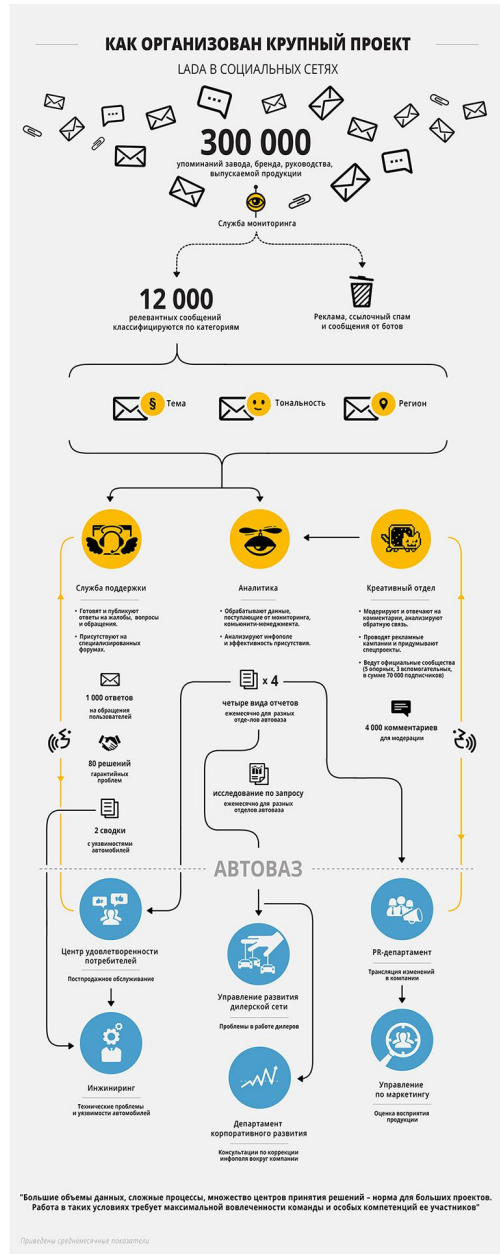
КАК ОРГАНИЗОВАН КРУПНЫЙ ПРОЕКТ

LADA В СОЦИАЛЬНЫХ СЕТЯХ

300 000
упоминаний завода, бренда, руководства, выпускаемой продукции

Служба мониторинга

12 000
релевантных сообщений классифицируются по категориям

Реклама, ссылочный спам и сообщения от ботов

Тема

Тональность

Регион

Служба поддержки

• Готовят и публикуют ответы на жалобы, вопросы и обращения.
• Присутствуют на специализированных форумах.

1 000 ответов
на обращения пользователей

80 решений
гарантийных проблем

2 сводки
с уязвимостями автомобилей

Аналитика

• Обрабатывают данные, поступающие от мониторинга, комьюнити-менеджмента.
• Анализируют инфополе и эффективность присутствия.

x 4
четыре вида отчетов
ежемесячно для разных отде-лов автоваза

исследование по запросу
ежемесячно для разных отделов автоваза

Креативный отдел

• Модерируют и отвечают на комментарии, анализируют обратную связь.
• Проводят рекламные кампании и придумывают спецпроекты.
• Ведут официальные сообщества (5 опорных, 3 вспомогательных, в сумме 70 000 подписчиков)

4 000 комментариев
для модерации

АВТОВАЗ

Центр удовлетворенности потребителей
Постпродажное обслуживание

Инжиниринг
Технические проблемы и уязвимости автомобилей

Управление развития дилерской сети
Проблемы в работе дилеров

Департамент корпоративного развития
Консультации по коррекции инфополя вокруг компании

PR-департамент
Трансляция изменений в компании

Управление по маркетингу
Оценка восприятия продукции

"Большие объемы данных, сложные процессы, множество центров принятия решений – норма для больших проектов. Работа в таких условиях требует максимальной вовлеченности команды и особых компетенций ее участников"

Приведены среднемесячные показатели